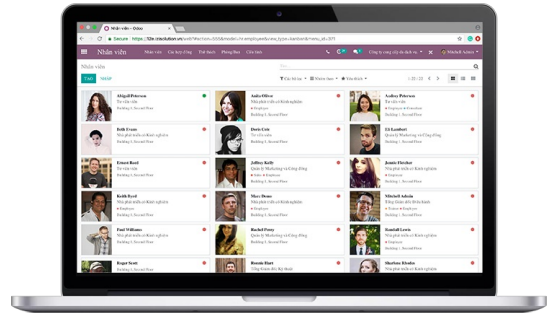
Nhân viên - Odoo

Secure | https://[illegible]/web#action=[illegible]&model=hr.employee&view_type=kanban&menu_id=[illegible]

Nhân viên

Nhân viên

Cài đặt

Nhân viên

TẠO

NHẬP

Bộ lọc

Nhóm theo

Yêu thích

1-22 / 22

Abigail Peterson

Audrey Peterson

Beth Evans

Doris Cole

Eli Lambert

Ernest Reed

Jeffrey Kelly

Jennie Fletcher

Keith Byrd

Mary Bowe

Mitchell Admin

Paul Williams

Rachel Perry

Randall Lewis

Roger Scott

Sharlene Rhodes

Anita Oliver

Nhà phát triển có kinh nghiệm

Quản lý Marketing và Cộng đồng

Employee

Building 1, Second Floor